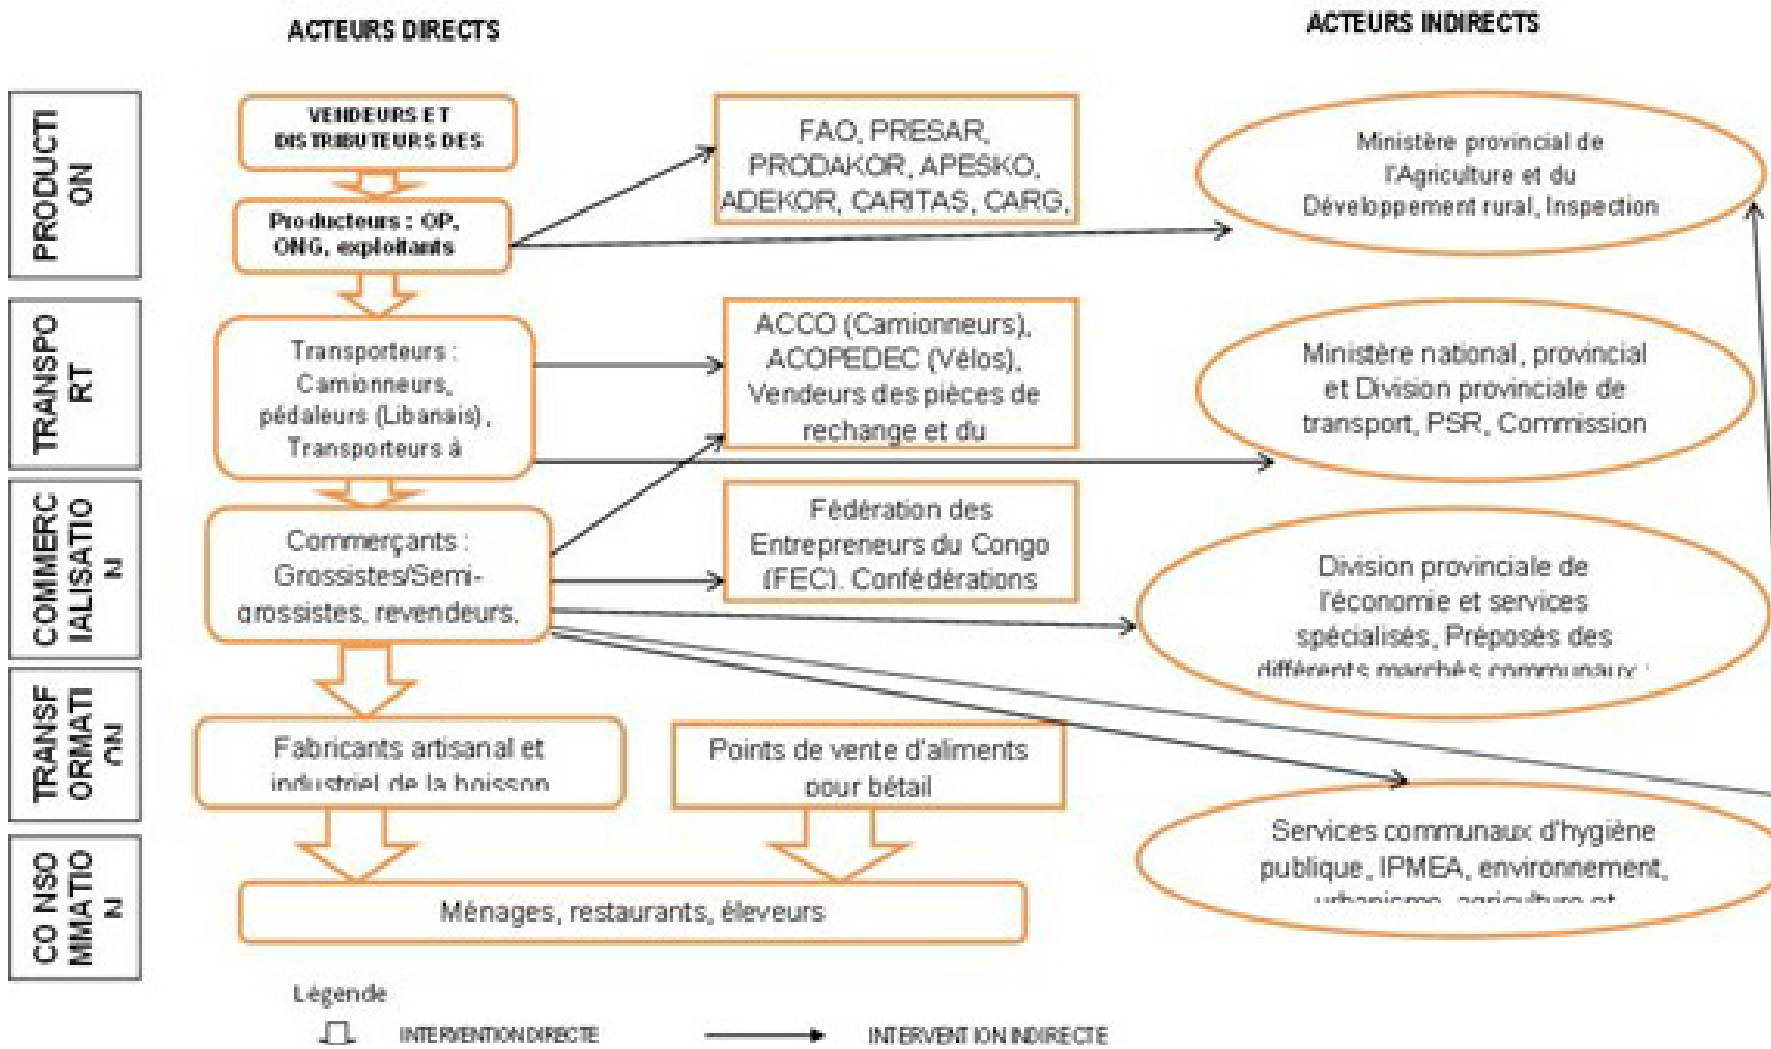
ACTEURS DIRECTS

ACTEURS INDIRECTS

PRODUCTION

VENDEURS ET DISTRIBUTEURS DES

Producteurs : OP, ONG, exploitants

FAO, PRESAR, PRODAKOR, APESKO, ADEKOR, CARITAS, CARG,

Ministère provincial de l'Agriculture et du Développement rural, Inspection

TRANSPORT

Transporteurs : Camionneurs, pédaleurs (Libanais), Transporteurs à

ACCO (Camionneurs), ACOPEDEC (Vélos), Vendeurs des pièces de rechange et du

Ministère national, provincial et Division provinciale de transport, PSR, Commission

COMMERCIALISATION

Commerçants : Grossistes/Semi-grossistes, revendeurs,

Fédération des Entrepreneurs du Congo (FEC), Confédérations

Division provinciale de l'économie et services spécialisés, Préposés des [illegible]

TRANSFORMATION

Fabricants artisanal et industriel de la boisson

Points de vente d'aliments pour bétail

Services communaux d'hygiène publique, IPMEA, environnement, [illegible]

CONSOMMATION

Ménages, restaurants, éleveurs

Légende

INTERVENTION DIRECTE

INTERVENTION INDIRECTE